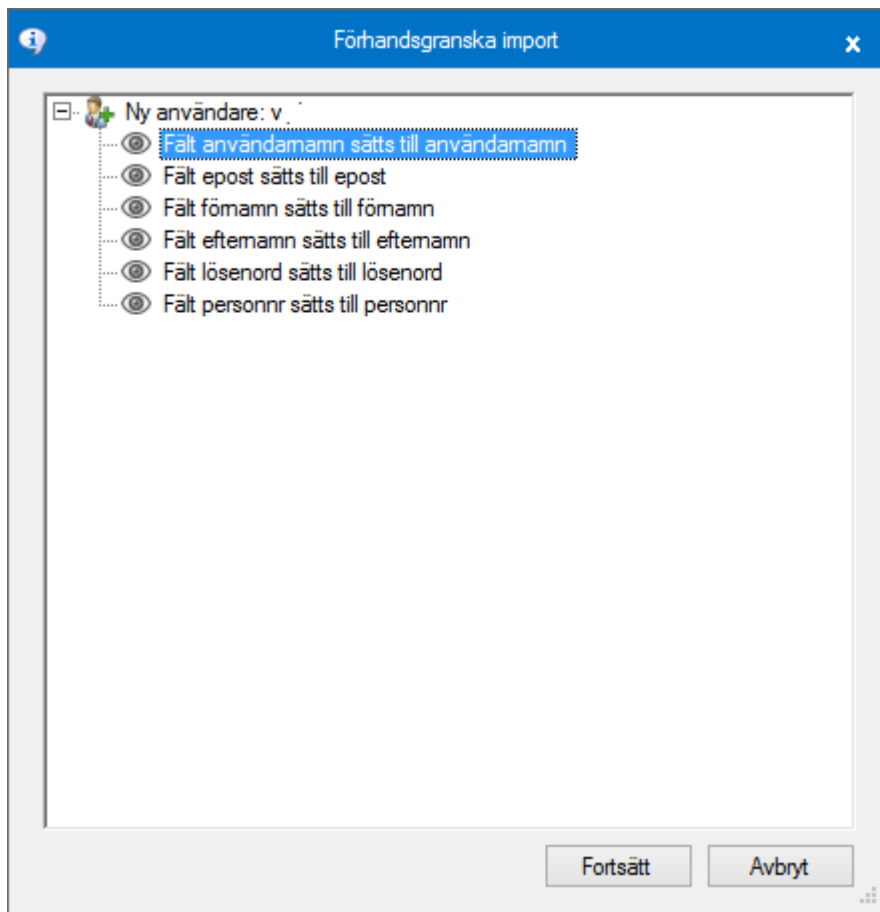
Förhandsgranska import

Ny användare: v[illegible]
Fält användarnamn sätts till användarnamn
Fält epost sätts till epost
Fält förnamn sätts till förnamn
Fält efternamn sätts till efternamn
Fält lösenord sätts till lösenord
Fält personnr sätts till personnr

Fortsätt
Avbryt